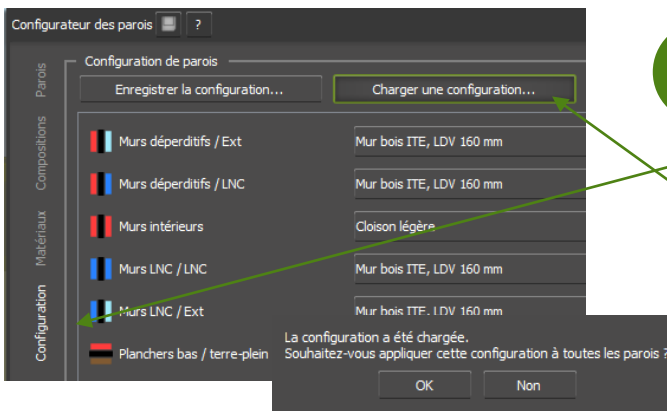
Configurateur des parois ?

Parois
Compositions
Matériaux
Configuration

Configuration de parois

Enregistrer la configuration...
Charger une configuration...

Murs déperditifs / Ext — Mur bois ITE, LDV 160 mm
Murs déperditifs / LNC — Mur bois ITE, LDV 160 mm
Murs intérieurs — Cloison légère
Murs LNC / LNC — Mur bois ITE, LDV 160 mm
Murs LNC / Ext — Mur bois ITE, LDV 160 mm
Planchers bas / terre-plein

La configuration a été chargée.
Souhaitez-vous appliquer cette configuration à toutes les parois ?

OK
Non